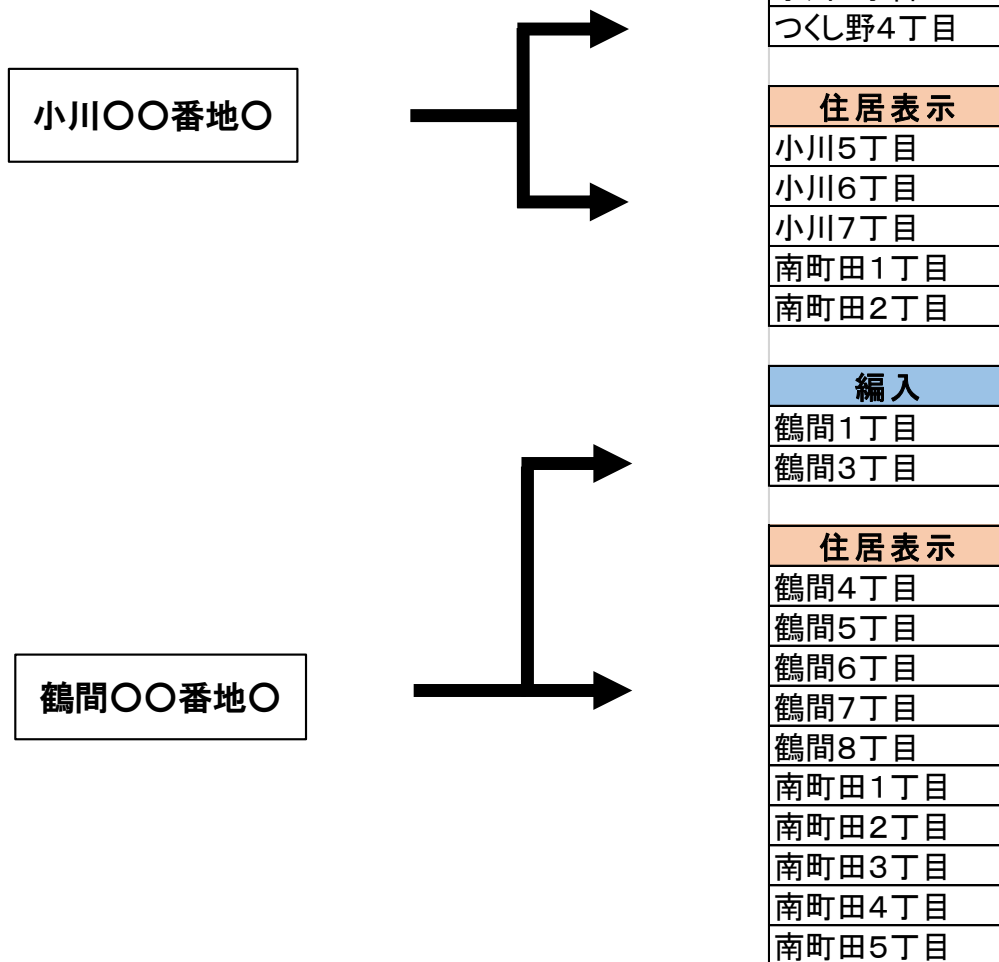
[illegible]
つくし野4丁目

小川〇〇番地〇

| 住居表示 |
|---|
| 小川5丁目 |
| 小川6丁目 |
| 小川7丁目 |
| 南町田1丁目 |
| 南町田2丁目 |

| 編入 |
|---|
| 鶴間1丁目 |
| 鶴間3丁目 |

鶴間〇〇番地〇

| 住居表示 |
|---|
| 鶴間4丁目 |
| 鶴間5丁目 |
| 鶴間6丁目 |
| 鶴間7丁目 |
| 鶴間8丁目 |
| 南町田1丁目 |
| 南町田2丁目 |
| 南町田3丁目 |
| 南町田4丁目 |
| 南町田5丁目 |